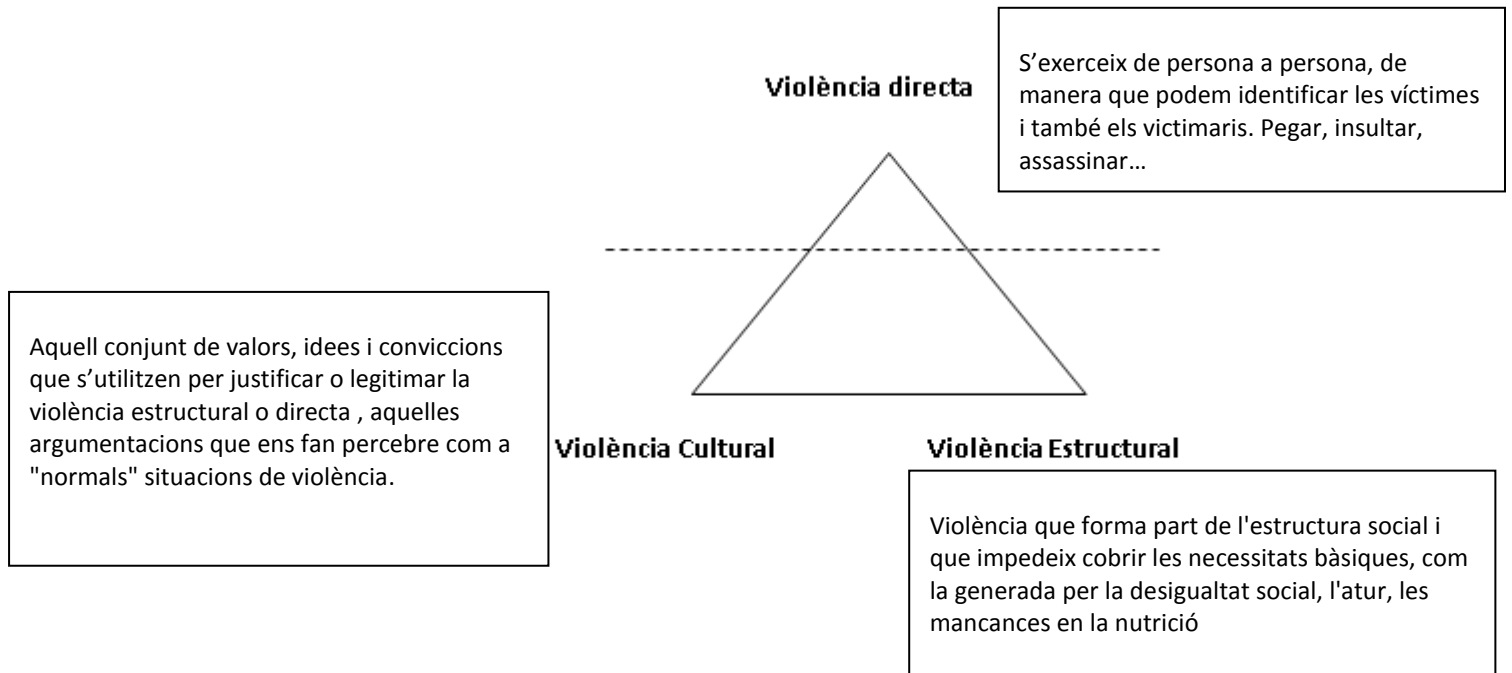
Violència directa

S’exerceix de persona a persona, de manera que podem identificar les víctimes i també els victimaris. Pegar, insultar, assassinar…

Aquell conjunt de valors, idees i conviccions que s’utilitzen per justificar o legitimar la violència estructural o directa , aquelles argumentacions que ens fan percebre com a "normals" situacions de violència.

Violència Cultural

Violència Estructural

Violència que forma part de l'estructura social i que impedeix cobrir les necessitats bàsiques, com la generada per la desigualtat social, l'atur, les mancances en la nutrició